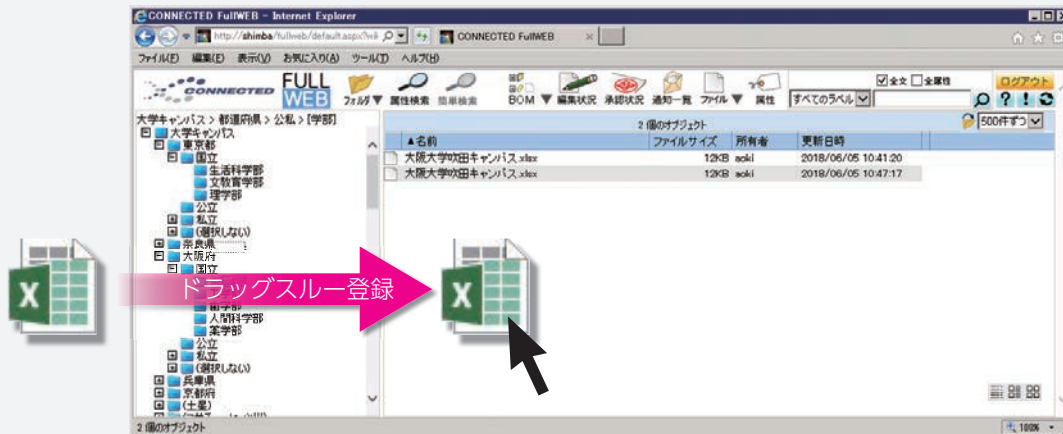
CONNECTED FullWEB - Internet Explorer

http://shinba/fullweb/default.aspx?wik

CONNECTED FullWEB

ファイル(F) 編集(E) 表示(V) お気に入り(A) ツール(T) ヘルプ(H)

CONNECTED FULL WEB

フォルダ 属性検索 簡単検索 BOM 編集状況 承認状況 通知一覧 ファイル 属性

全文 全履歴

ログアウト

すべてのラベル

大学キャンパス > 都道府県 > 公私 > [学部]

大学キャンパス
東京都
国立
生活科学部
文教育学部
理学部
公立
私立
(選択しない)
奈良県
大阪府
国立
歯学部
人間科学部
薬学部
公立
私立
(選択しない)
兵庫県
京都府
(土星)

2 個のオブジェクト

500件ずつ

| ▲名前 | ファイルサイズ | 所有者 | 更新日時 |
|---|---|---|---|
| 大阪大学吹田キャンパス.xlsx | 12KB | aoki | 2018/06/05 10:41:20 |
| 大阪大学吹田キャンパス.xlsx | 12KB | aoki | 2018/06/05 10:47:17 |

ドラッグスルー登録

X

X

2 個のオブジェクト

100%